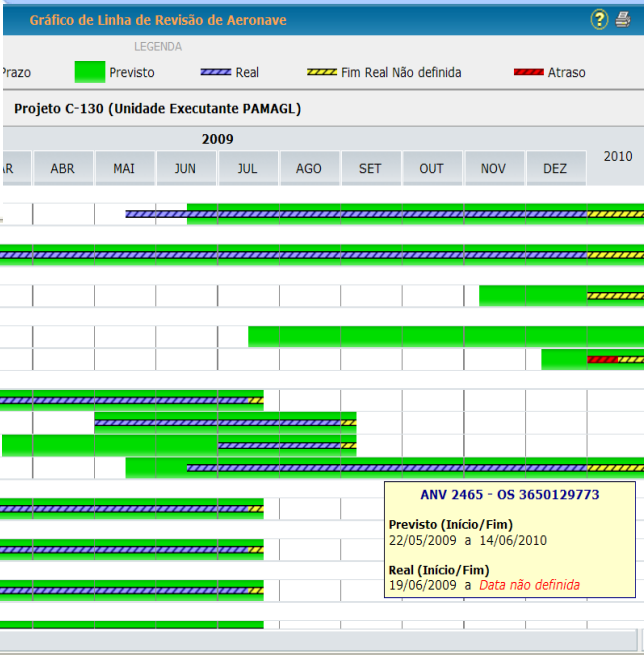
Gráfico de Linha de Revisão de Aeronave

LEGENDA

Prazo Previsto Real Fim Real Não definida Atraso

Projeto C-130 (Unidade Executante PAMAGL)

2009

| AR | ABR | MAI | JUN | JUL | AGO | SET | OUT | NOV | DEZ | 2010 |
|---|---|---|---|---|---|---|---|---|---|---|

ANV 2465 - OS 3650129773

Previsto (Início/Fim)
22/05/2009 a 14/06/2010

Real (Início/Fim)
19/06/2009 a Data não definida